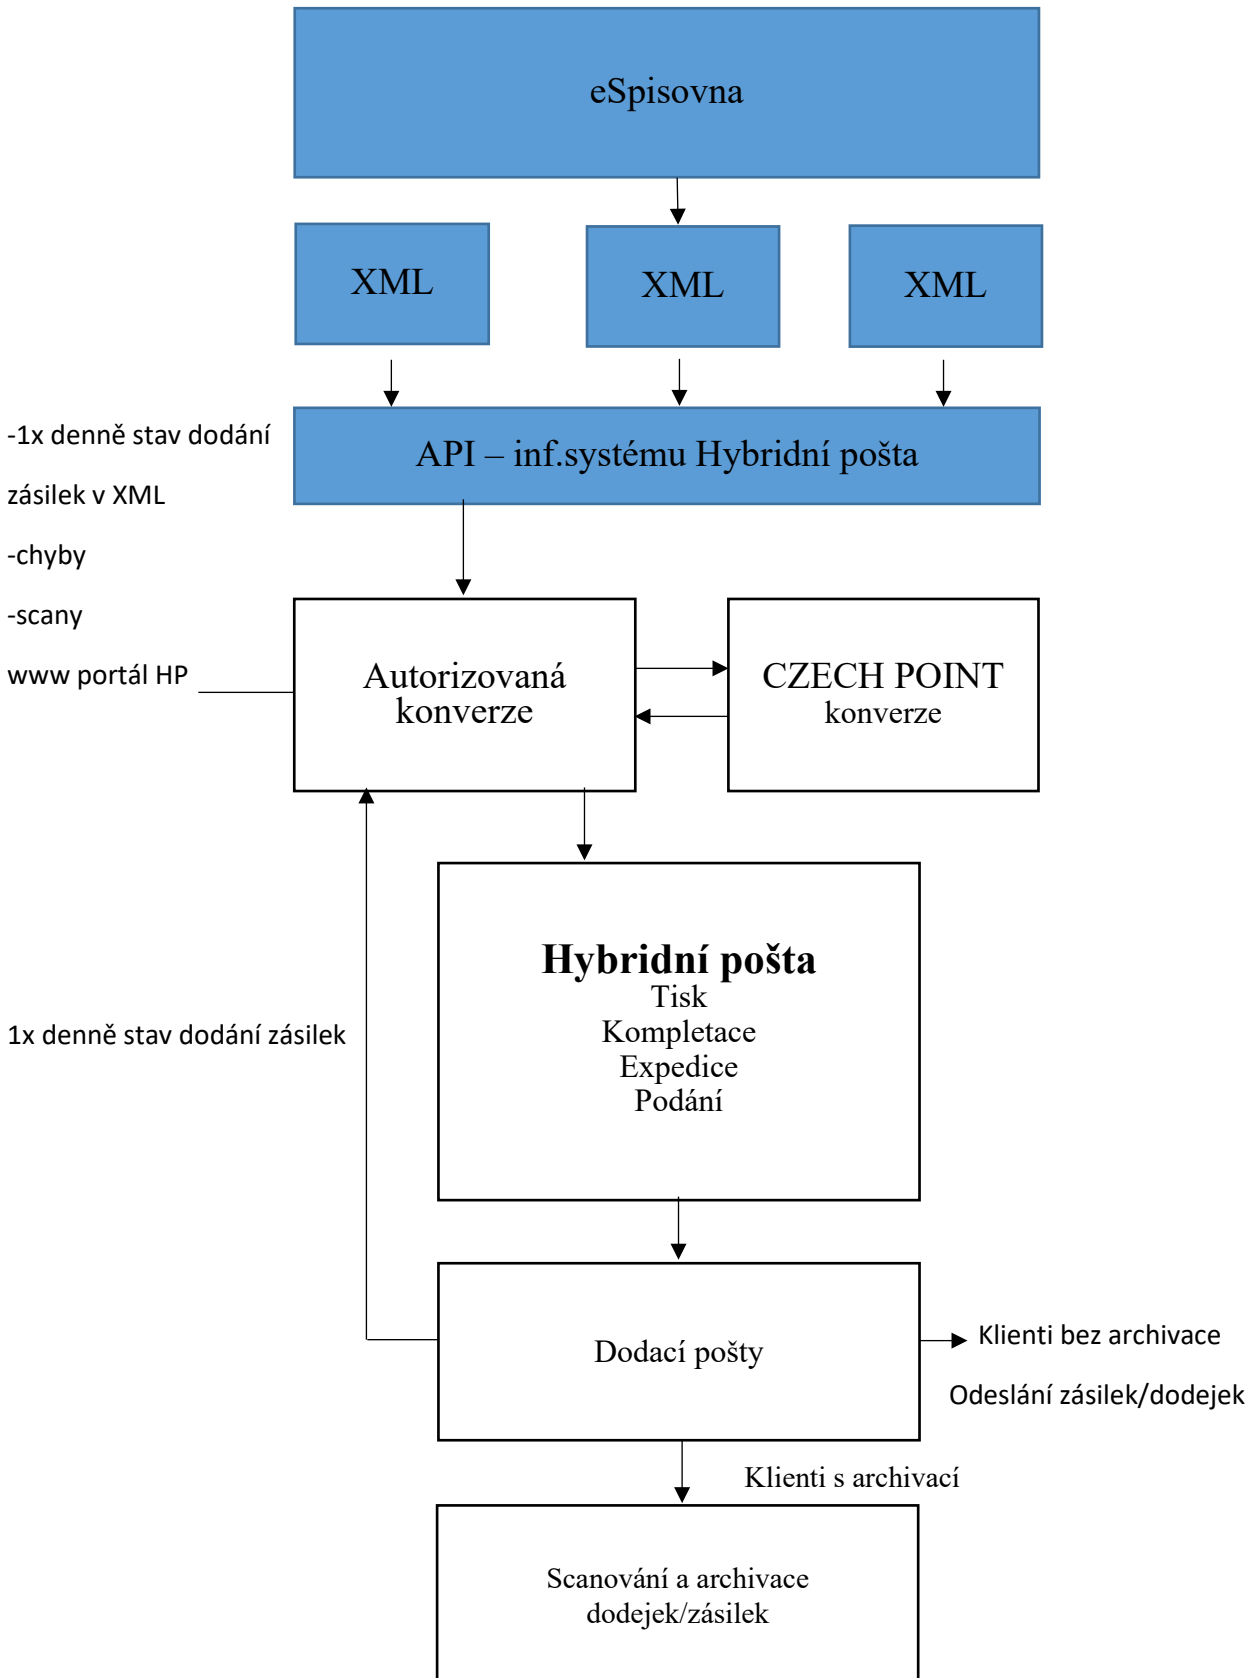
eSpisovna

XML

XML

XML

-1x denně stav dodání zásilek v XML
-chyby
-scany
www portál HP

API – inf.systému Hybridní pošta

Autorizovaná konverze

CZECH POINT
konverze

1x denně stav dodání zásilek

Hybridní pošta
Tisk
Kompletace
Expedice
Podání

Dodací pošty

Klienti bez archivace
Odeslání zásilek/dodejek

Klienti s archivací

Scanování a archivace dodejek/zásilek